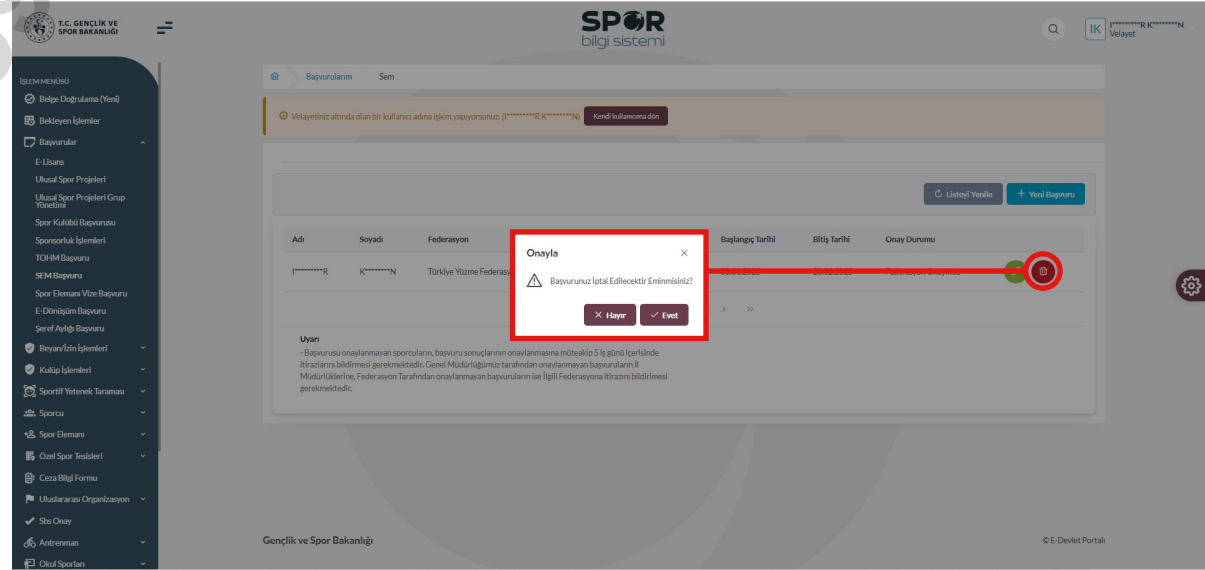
T.C. GENÇLİK VE SPOR BAKANLIĞI

SPOR bilgi sistemi

IK I*********R K*********N Velayet

İŞLEM MENÜSÜ
Belge Doğrulama (Yeni)
Bekleyen İşlemler
Başvurular
E-Lisans
Ulusal Spor Projeleri
Ulusal Spor Projeleri Grup Yönetimi
Spor Kulübü Başvurusu
Sponsorluk İşlemleri
TOHM Başvuru
SEM Başvuru
Spor Elemanı Vize Başvuru
E-Dönüşüm Başvuru
Şeref Aylığı Başvuru
Beyan/İzin İşlemleri
Kulüp İşlemleri
Sportif Yetenek Taraması
Sporcu
Spor Elemanı
Özel Spor Tesisleri
Ceza Bilgi Formu
Uluslararası Organizasyon
Sbs Onay
Antrenman
Okul Sporları

Başvurularım Sem

Velayetiniz altında olan bir kullanıcı adına işlem yapıyorsunuz. (I*********R K*********N) Kendi kullanıcıma dön

Listeyi Yenile + Yeni Başvuru

| Adı | Soyadı | Federasyon | Başlangıç Tarihi | Bitiş Tarihi | Onay Durumu |
|---|---|---|---|---|---|
| I*********R | K*********N | Türkiye Yüzme Federasy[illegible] | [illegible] | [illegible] | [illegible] |

Onayla
Başvurunuz İptal Edilecektir Eminmisiniz?
Hayır Evet

Uyarı
- Başvurusu onaylanmayan sporcuların, başvuru sonuçlarının onaylanmasına müteakip 5 iş günü içerisinde itirazlarını bildirmesi gerekmektedir. Genel Müdürlüğümüz tarafından onaylanmayan başvuruların İl Müdürlüklerine, Federasyon Tarafından onaylanmayan başvuruların ise İlgili Federasyona itirazını bildirimesi gerekmektedir.

Gençlik ve Spor Bakanlığı

© E-Devlet Portalı